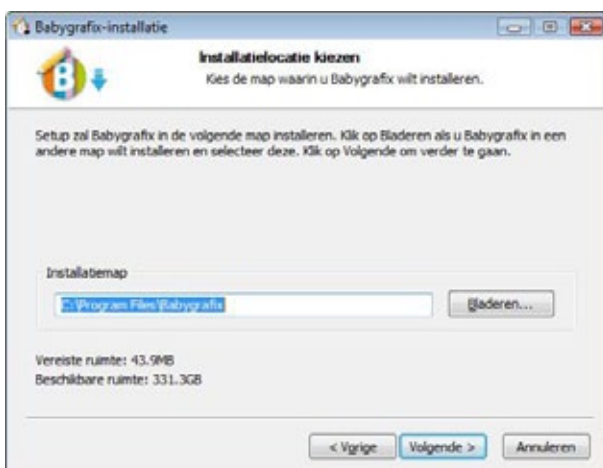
Babygrafix-installatie

Installatielocatie kiezen
Kies de map waarin u Babygrafix wilt installeren.

Setup zal Babygrafix in de volgende map installeren. Klik op Bladeren als u Babygrafix in een andere map wilt installeren en selecteer deze. Klik op Volgende om verder te gaan.

Installatiemap
C:\Program Files\Babygrafix
Bladeren...

Vereiste ruimte: 43.9MB
Beschikbare ruimte: 331.3GB

< Vorige
Volgende >
Annuleren